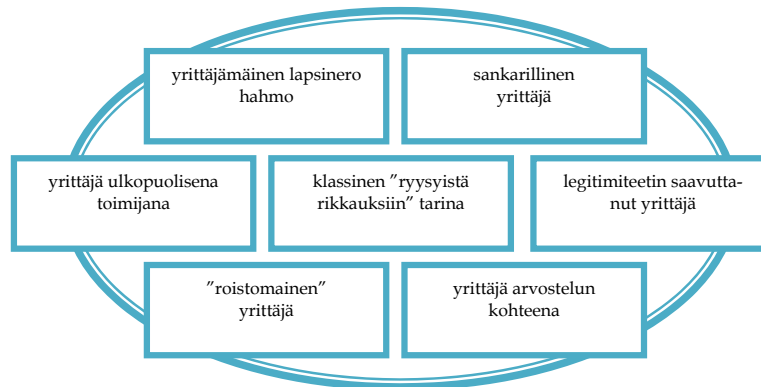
yrittäjämäinen lapsinero hahmo

sankarillinen yrittäjä

yrittäjä ulkopuolisena toimijana

klassinen ”ryysyistä rikkauksiin” tarina

legitimiteetin saavuttanut yrittäjä

”roistomainen” yrittäjä

yrittäjä arvostelun kohteena